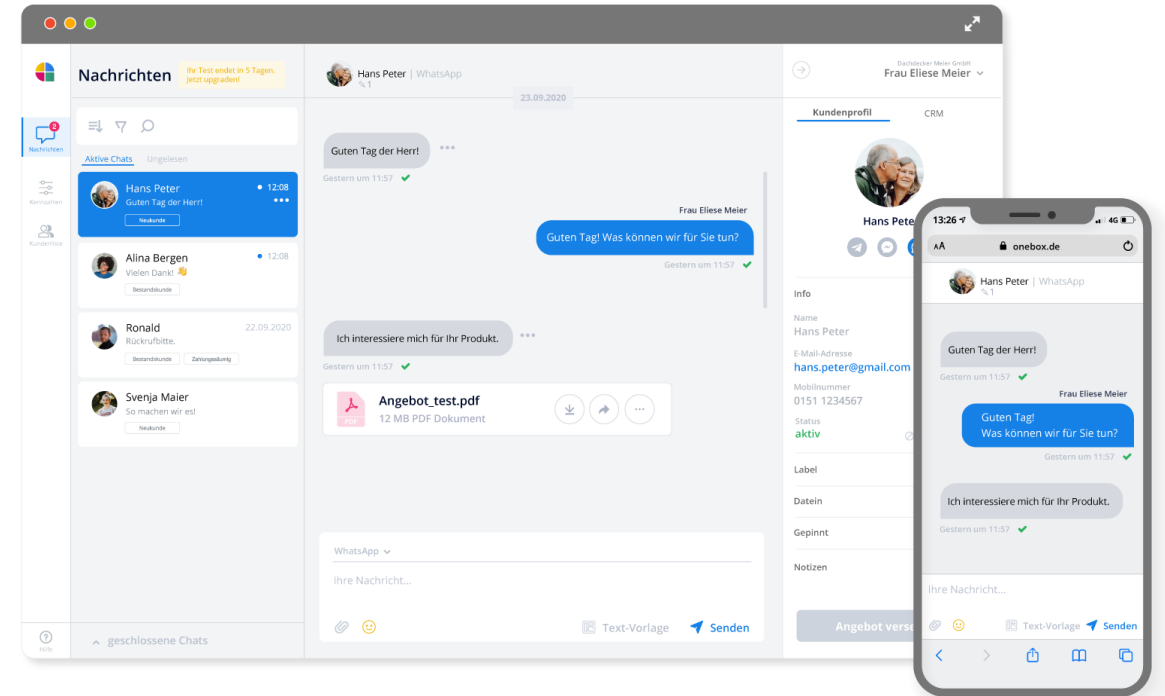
Nachrichten
Ihr Test endet in 5 Tagen. Jetzt upgraden!
Nachrichten
Kennzahlen
Kundenliste
Hilfe

Aktive Chats Ungelesen

Hans Peter • 12:08
Guten Tag der Herr!
Neukunde

Alina Bergen • 12:08
Vielen Dank! 👋
Bestandskunde

Ronald 22.09.2020
Rückrufbitte.
Bestandskunde Zahlungsabwicklung

Svenja Maier
So machen wir es!
Neukunde

geschlossene Chats

Hans Peter | WhatsApp
1
23.09.2020
Guten Tag der Herr!
Gestern um 11:57
Frau Eliese Meier
Guten Tag! Was können wir für Sie tun?
Gestern um 11:57
Ich interessiere mich für Ihr Produkt.
Gestern um 11:57
Angebot_test.pdf
12 MB PDF Dokument
WhatsApp
Ihre Nachricht...
Text-Vorlage Senden

Dachdecker Meier GmbH
Frau Eliese Meier
Kundenprofil CRM
Hans Peter
Info
Name
Hans Peter
E-Mail-Adresse
hans.peter@gmail.com
Mobilnummer
0151 1234567
Status
aktiv
Label
Datein
Gepinnt
Notizen
Angebot verse

13:26 4G
AA onebox.de
Hans Peter | WhatsApp
1
Guten Tag der Herr!
Gestern um 11:57
Frau Eliese Meier
Guten Tag! Was können wir für Sie tun?
Gestern um 11:57
Ich interessiere mich für Ihr Produkt.
Gestern um 11:57
Ihre Nachricht...
Text-Vorlage Senden